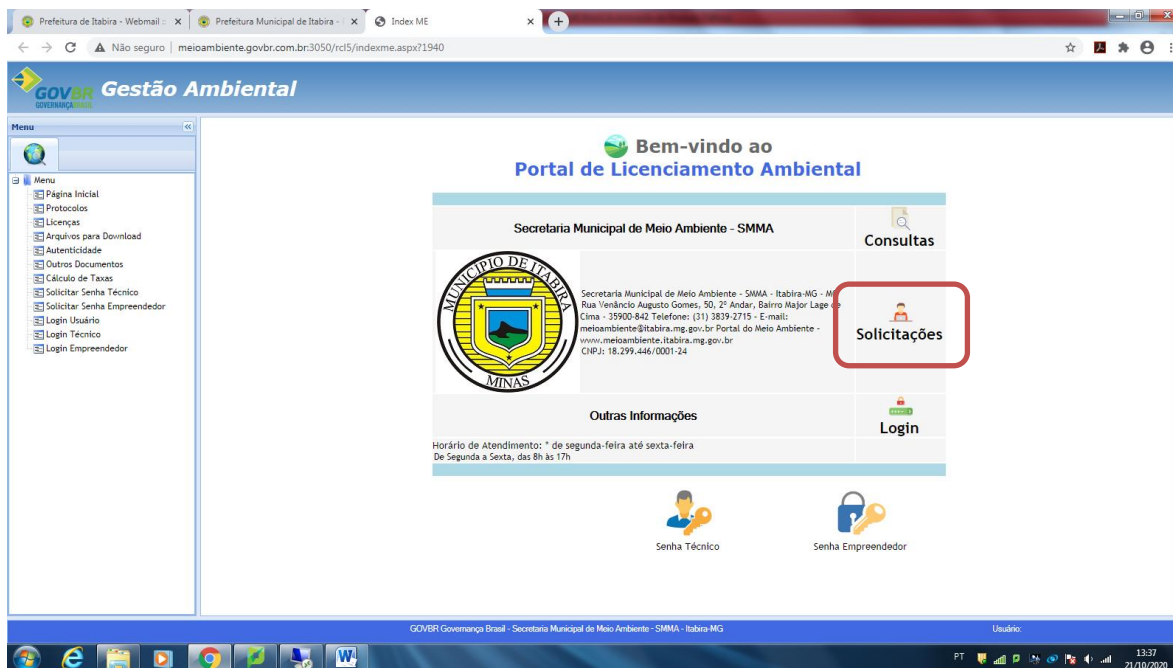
Prefeitura de Itabira - Webmail
Prefeitura Municipal de Itabira -
Index ME

Não seguro | meioambiente.govbr.com.br:3050/rcl5/indexme.aspx?1940

GOVBR GOVERNANÇA BRASIL Gestão Ambiental

Menu

Menu
Página Inicial
Protocolos
Licenças
Arquivos para Download
Autenticidade
Outros Documentos
Cálculo de Taxas
Solicitar Senha Técnico
Solicitar Senha Empreendedor
Login Usuário
Login Técnico
Login Empreendedor

Bem-vindo ao
Portal de Licenciamento Ambiental

Secretaria Municipal de Meio Ambiente - SMMA

Consultas

MUNICIPIO DE ITABIRA
MINAS

Secretaria Municipal de Meio Ambiente - SMMA - Itabira-MG - MG Rua Venâncio Augusto Gomes, 50, 2º Andar, Bairro Major Lage de Cima - 35900-842 Telefone: (31) 3839-2715 - E-mail: meioambiente@itabira.mg.gov.br Portal do Meio Ambiente - www.meioambiente.itabira.mg.gov.br CNPJ: 18.299.446/0001-24

Solicitações

Outras Informações

Login

Horário de Atendimento: * de segunda-feira até sexta-feira
De Segunda a Sexta, das 8h às 17h

Senha Técnico

Senha Empreendedor

GOVBR Governança Brasil - Secretaria Municipal de Meio Ambiente - SMMA - Itabira-MG

Usuário:

PT

13:37
21/10/2020